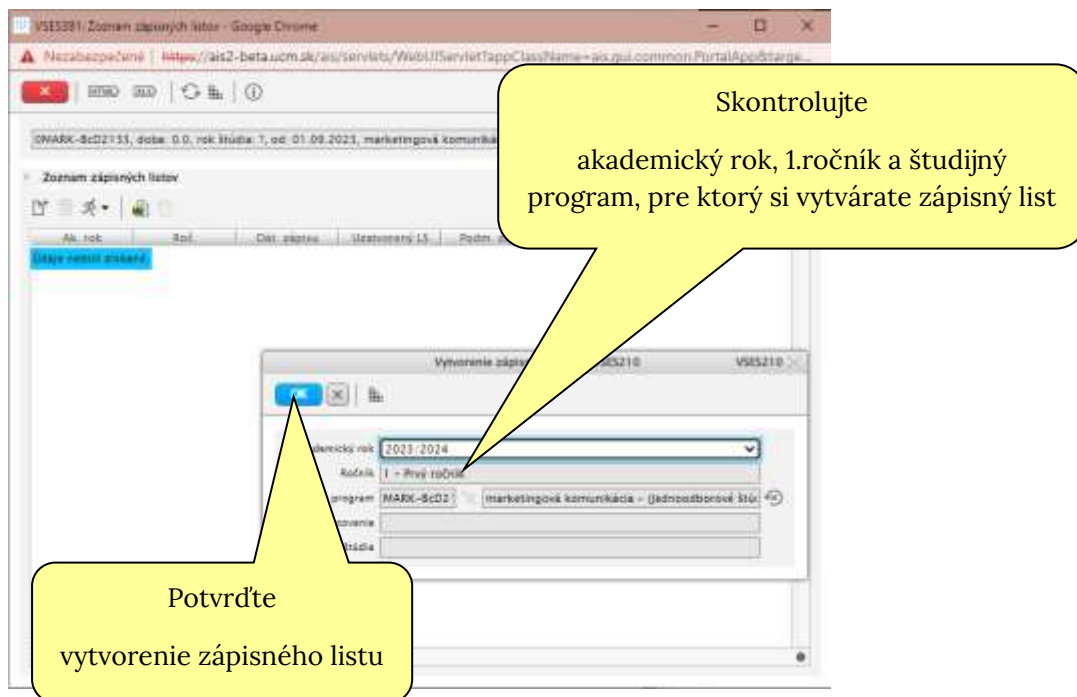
VSES381: Zoznam zápisných listov - Google Chrome

Nezabezpečené | https://ais2-beta.ucm.sk/ais/servlets/WebUIServlet?appClassName=ais.gui.common.PortalApp&targe...

0MARK-BcD2133, doba: 0.0, rok štúdia: 1, od: 01.09.2023, marketingová komunik

Zoznam zápisných listov

| Ak. rok | Roč. | Dát. zápisu | Uzatvorený LS | Podm. |
|---|---|---|---|---|
| Údaje neboli získané. | | | | |

Vytvorenie zápis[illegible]ES210 VSES210

OK

kademický rok 2023/2024
Ročník 1 - Prvý ročník
program MARK-BcD2 marketingová komunikácia - (jednoodborové štú
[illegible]zovanie
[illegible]štúdia

Skontrolujte

akademický rok, 1.ročník a študijný program, pre ktorý si vytvárate zápisný list

Potvrďte

vytvorenie zápisného listu